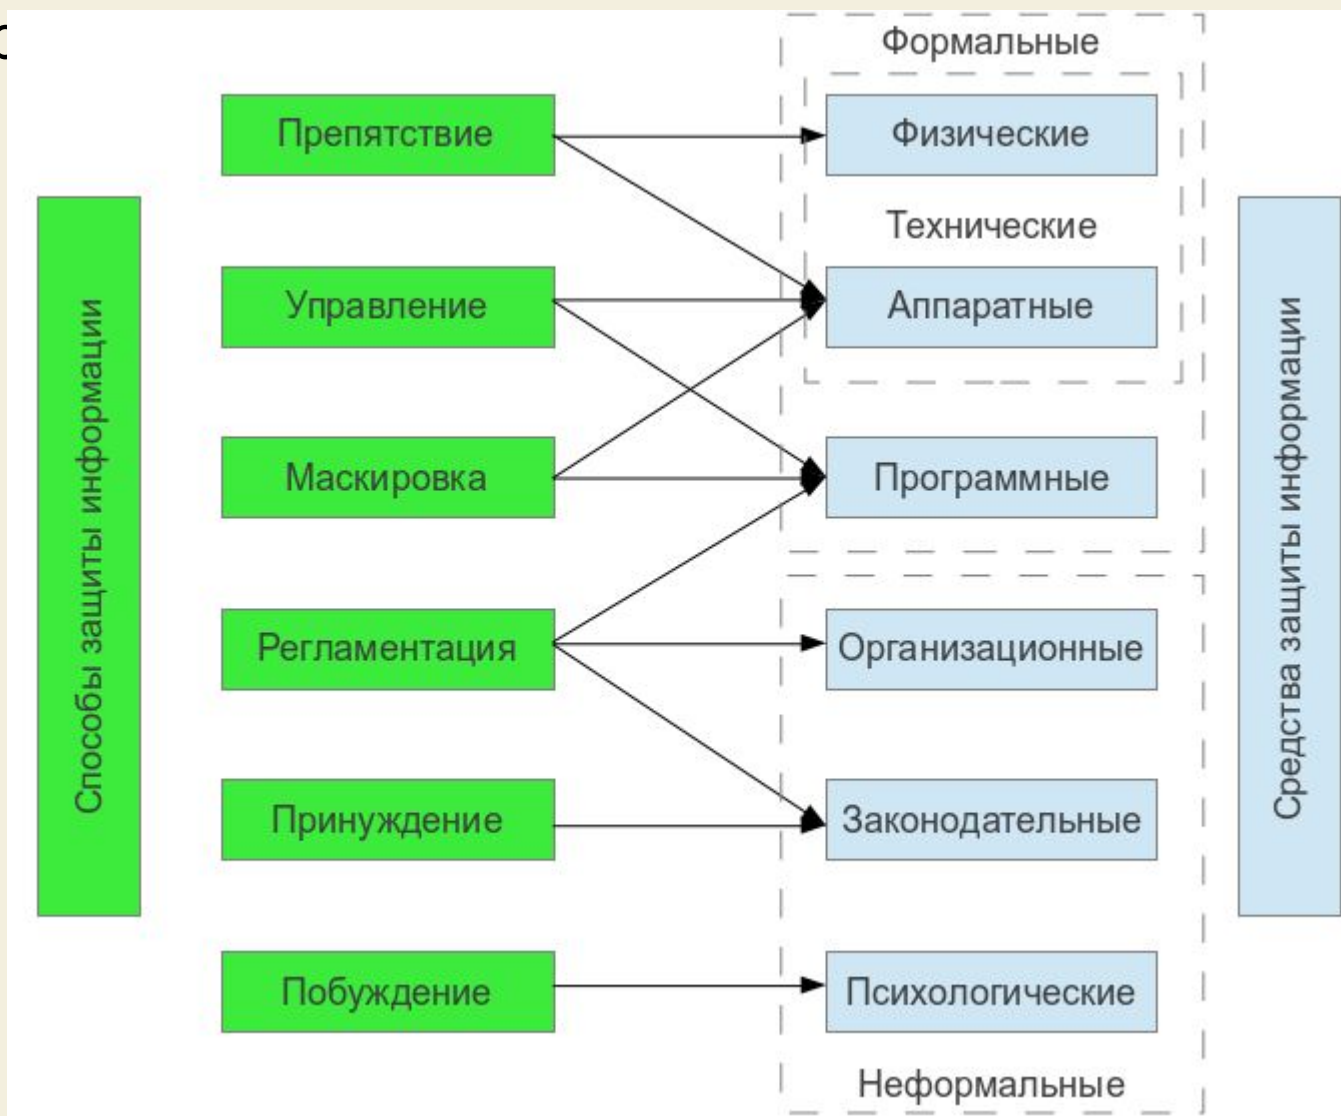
Способы защиты информации

Препятствие

Управление

Маскировка

Регламентация

Принуждение

Побуждение

Формальные

Физические

Технические

Аппаратные

Программные

Организационные

Законодательные

Психологические

Неформальные

Средства защиты информации